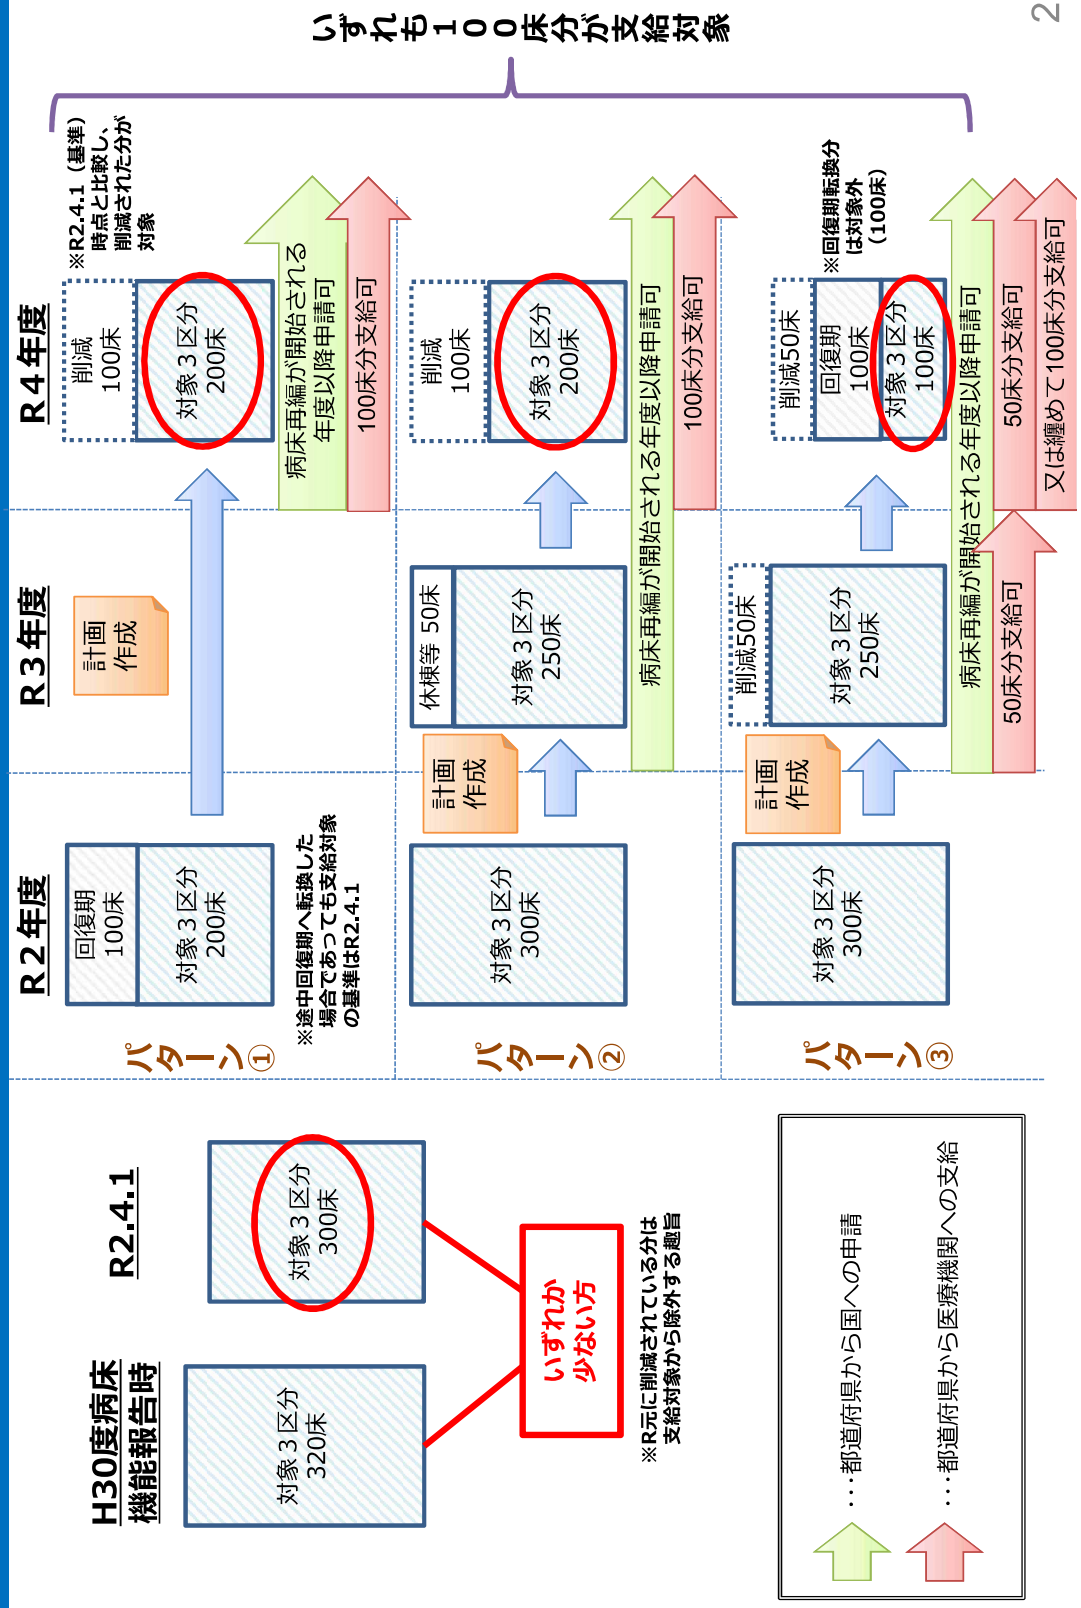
2

いずれも１００床分が支給対象

H30度病床機能報告時

対象３区分 320床

R2.4.1

対象３区分 300床

いずれか少ない方

※R元に削減されている分は支給対象から除外する趣旨

パターン①

R２年度

回復期 100床

対象３区分 200床

※途中回復期へ転換した場合であっても支給対象の基準はR2.4.1

R３年度

計画作成

R４年度

削減 100床

対象３区分 200床

※R2.4.1（基準）時点と比較し、削減された分が対象

病床再編が開始される年度以降申請可

100床分支給可

パターン②

対象３区分 300床

計画作成

休棟等 50床

対象３区分 250床

削減 100床

対象３区分 200床

病床再編が開始される年度以降申請可

100床分支給可

パターン③

対象３区分 300床

計画作成

削減50床

対象３区分 250床

削減50床

回復期 100床

対象３区分 100床

※回復期転換分は対象外（100床）

病床再編が開始される年度以降申請可

50床分支給可

50床分支給可

又は纏めて100床分支給可

・・・都道府県から国への申請

・・・都道府県から医療機関への支給